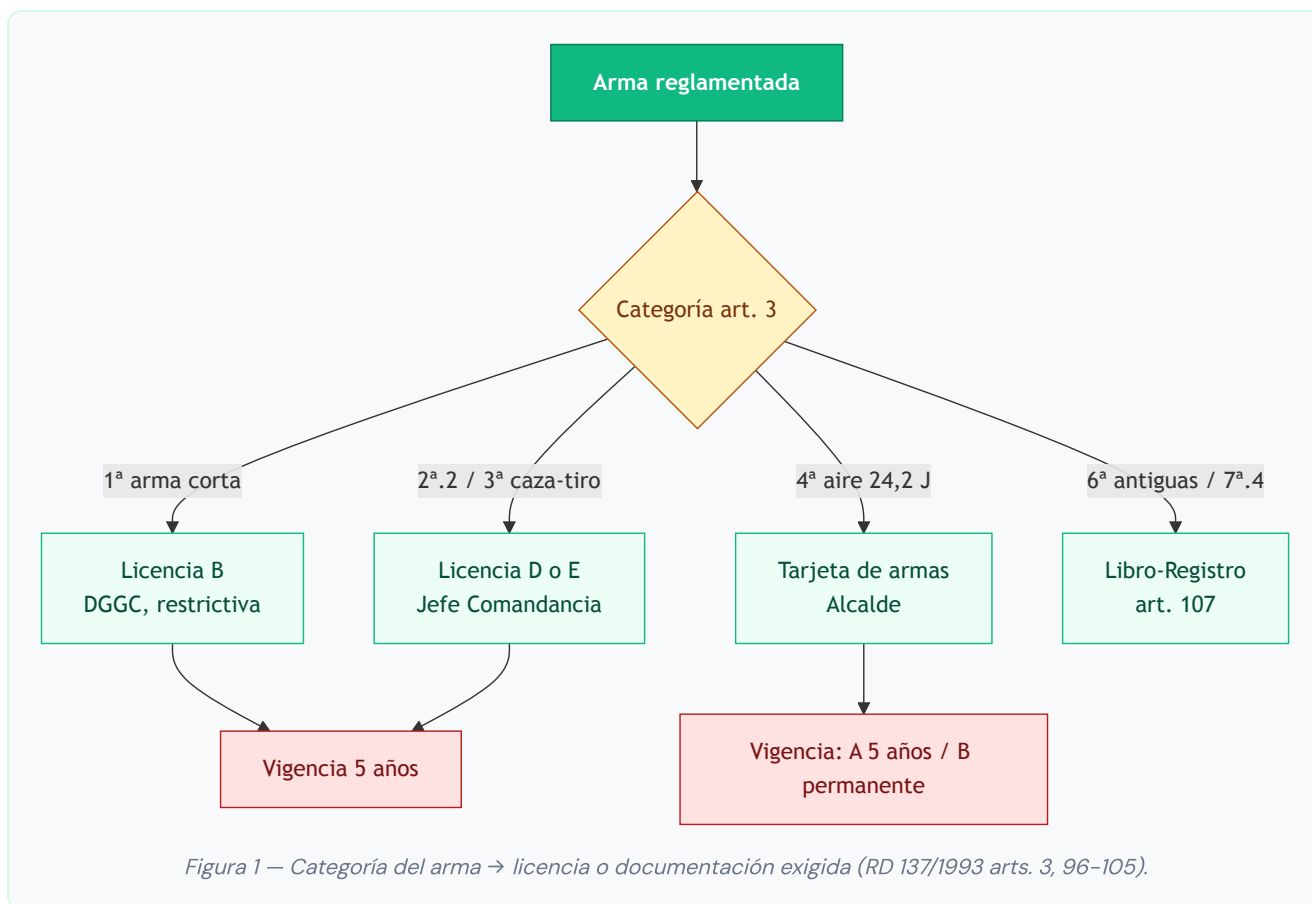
Arma reglamentada

Categoría art. 3

1ª arma corta

2ª.2 / 3ª caza-tiro

4ª aire 24,2 J

6ª antiguas / 7ª.4

Licencia B
DGGC, restrictiva

Licencia D o E
Jefe Comandancia

Tarjeta de armas
Alcalde

Libro-Registro
art. 107

Vigencia 5 años

Vigencia: A 5 años / B permanente

Figura 1 — Categoría del arma → licencia o documentación exigida (RD 137/1993 arts. 3, 96–105).